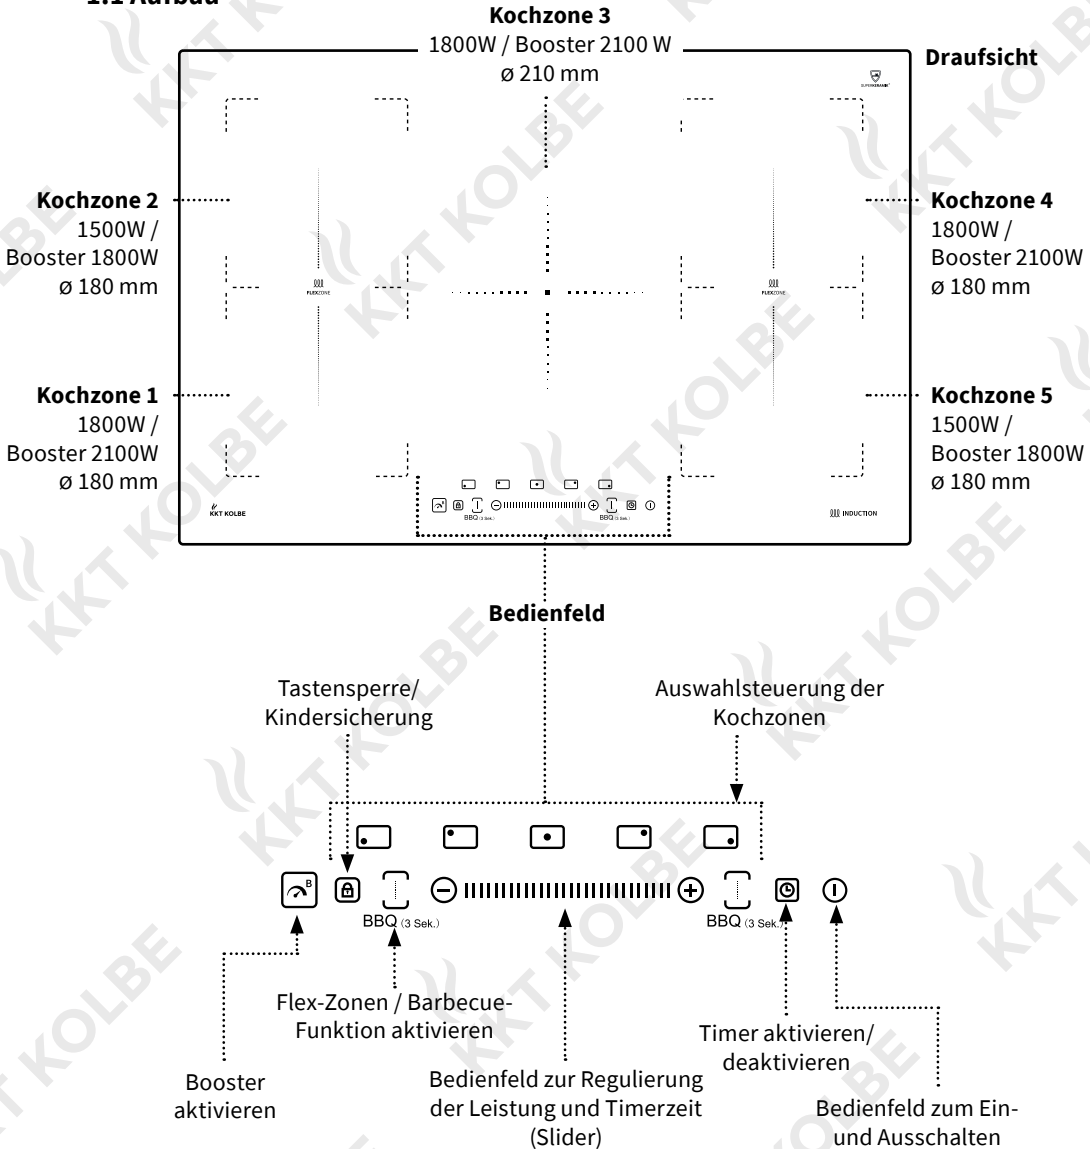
1.1 Aufbau

Kochzone 3
1800W / Booster 2100 W
ø 210 mm

Draufsicht

Kochzone 2
1500W /
Booster 1800W
ø 180 mm

Kochzone 4
1800W /
Booster 2100W
ø 180 mm

Kochzone 1
1800W /
Booster 2100W
ø 180 mm

Kochzone 5
1500W /
Booster 1800W
ø 180 mm

FLEXZONE
FLEXZONE
KKT KOLBE
INDUCTION
BBQ (3 Sek.)
BBQ (3 Sek.)

Bedienfeld

Tastensperre/ Kindersicherung

Auswahlsteuerung der Kochzonen

BBQ (3 Sek.)
BBQ (3 Sek.)

Flex-Zonen / Barbecue-Funktion aktivieren

Timer aktivieren/ deaktivieren

Booster aktivieren

Bedienfeld zur Regulierung der Leistung und Timerzeit (Slider)

Bedienfeld zum Ein- und Ausschalten

KKT KOLBE